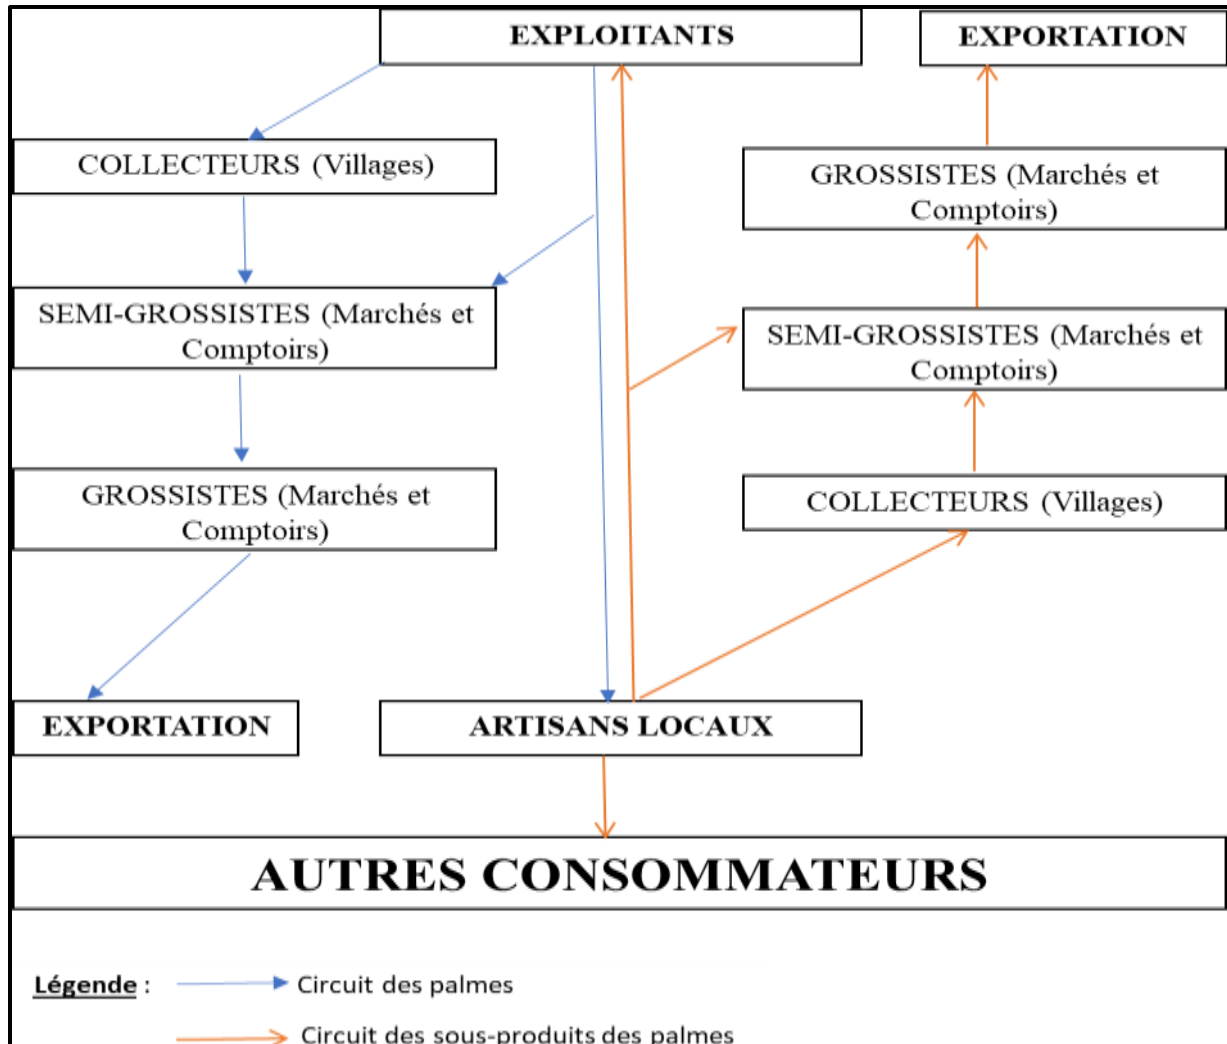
EXPLOITANTS

EXPORTATION

COLLECTEURS (Villages)

GROSSISTES (Marchés et Comptoirs)

SEMI-GROSSISTES (Marchés et Comptoirs)

SEMI-GROSSISTES (Marchés et Comptoirs)

GROSSISTES (Marchés et Comptoirs)

COLLECTEURS (Villages)

EXPORTATION

ARTISANS LOCAUX

AUTRES CONSOMMATEURS

Légende : Circuit des palmes

Circuit des sous-produits des palmes